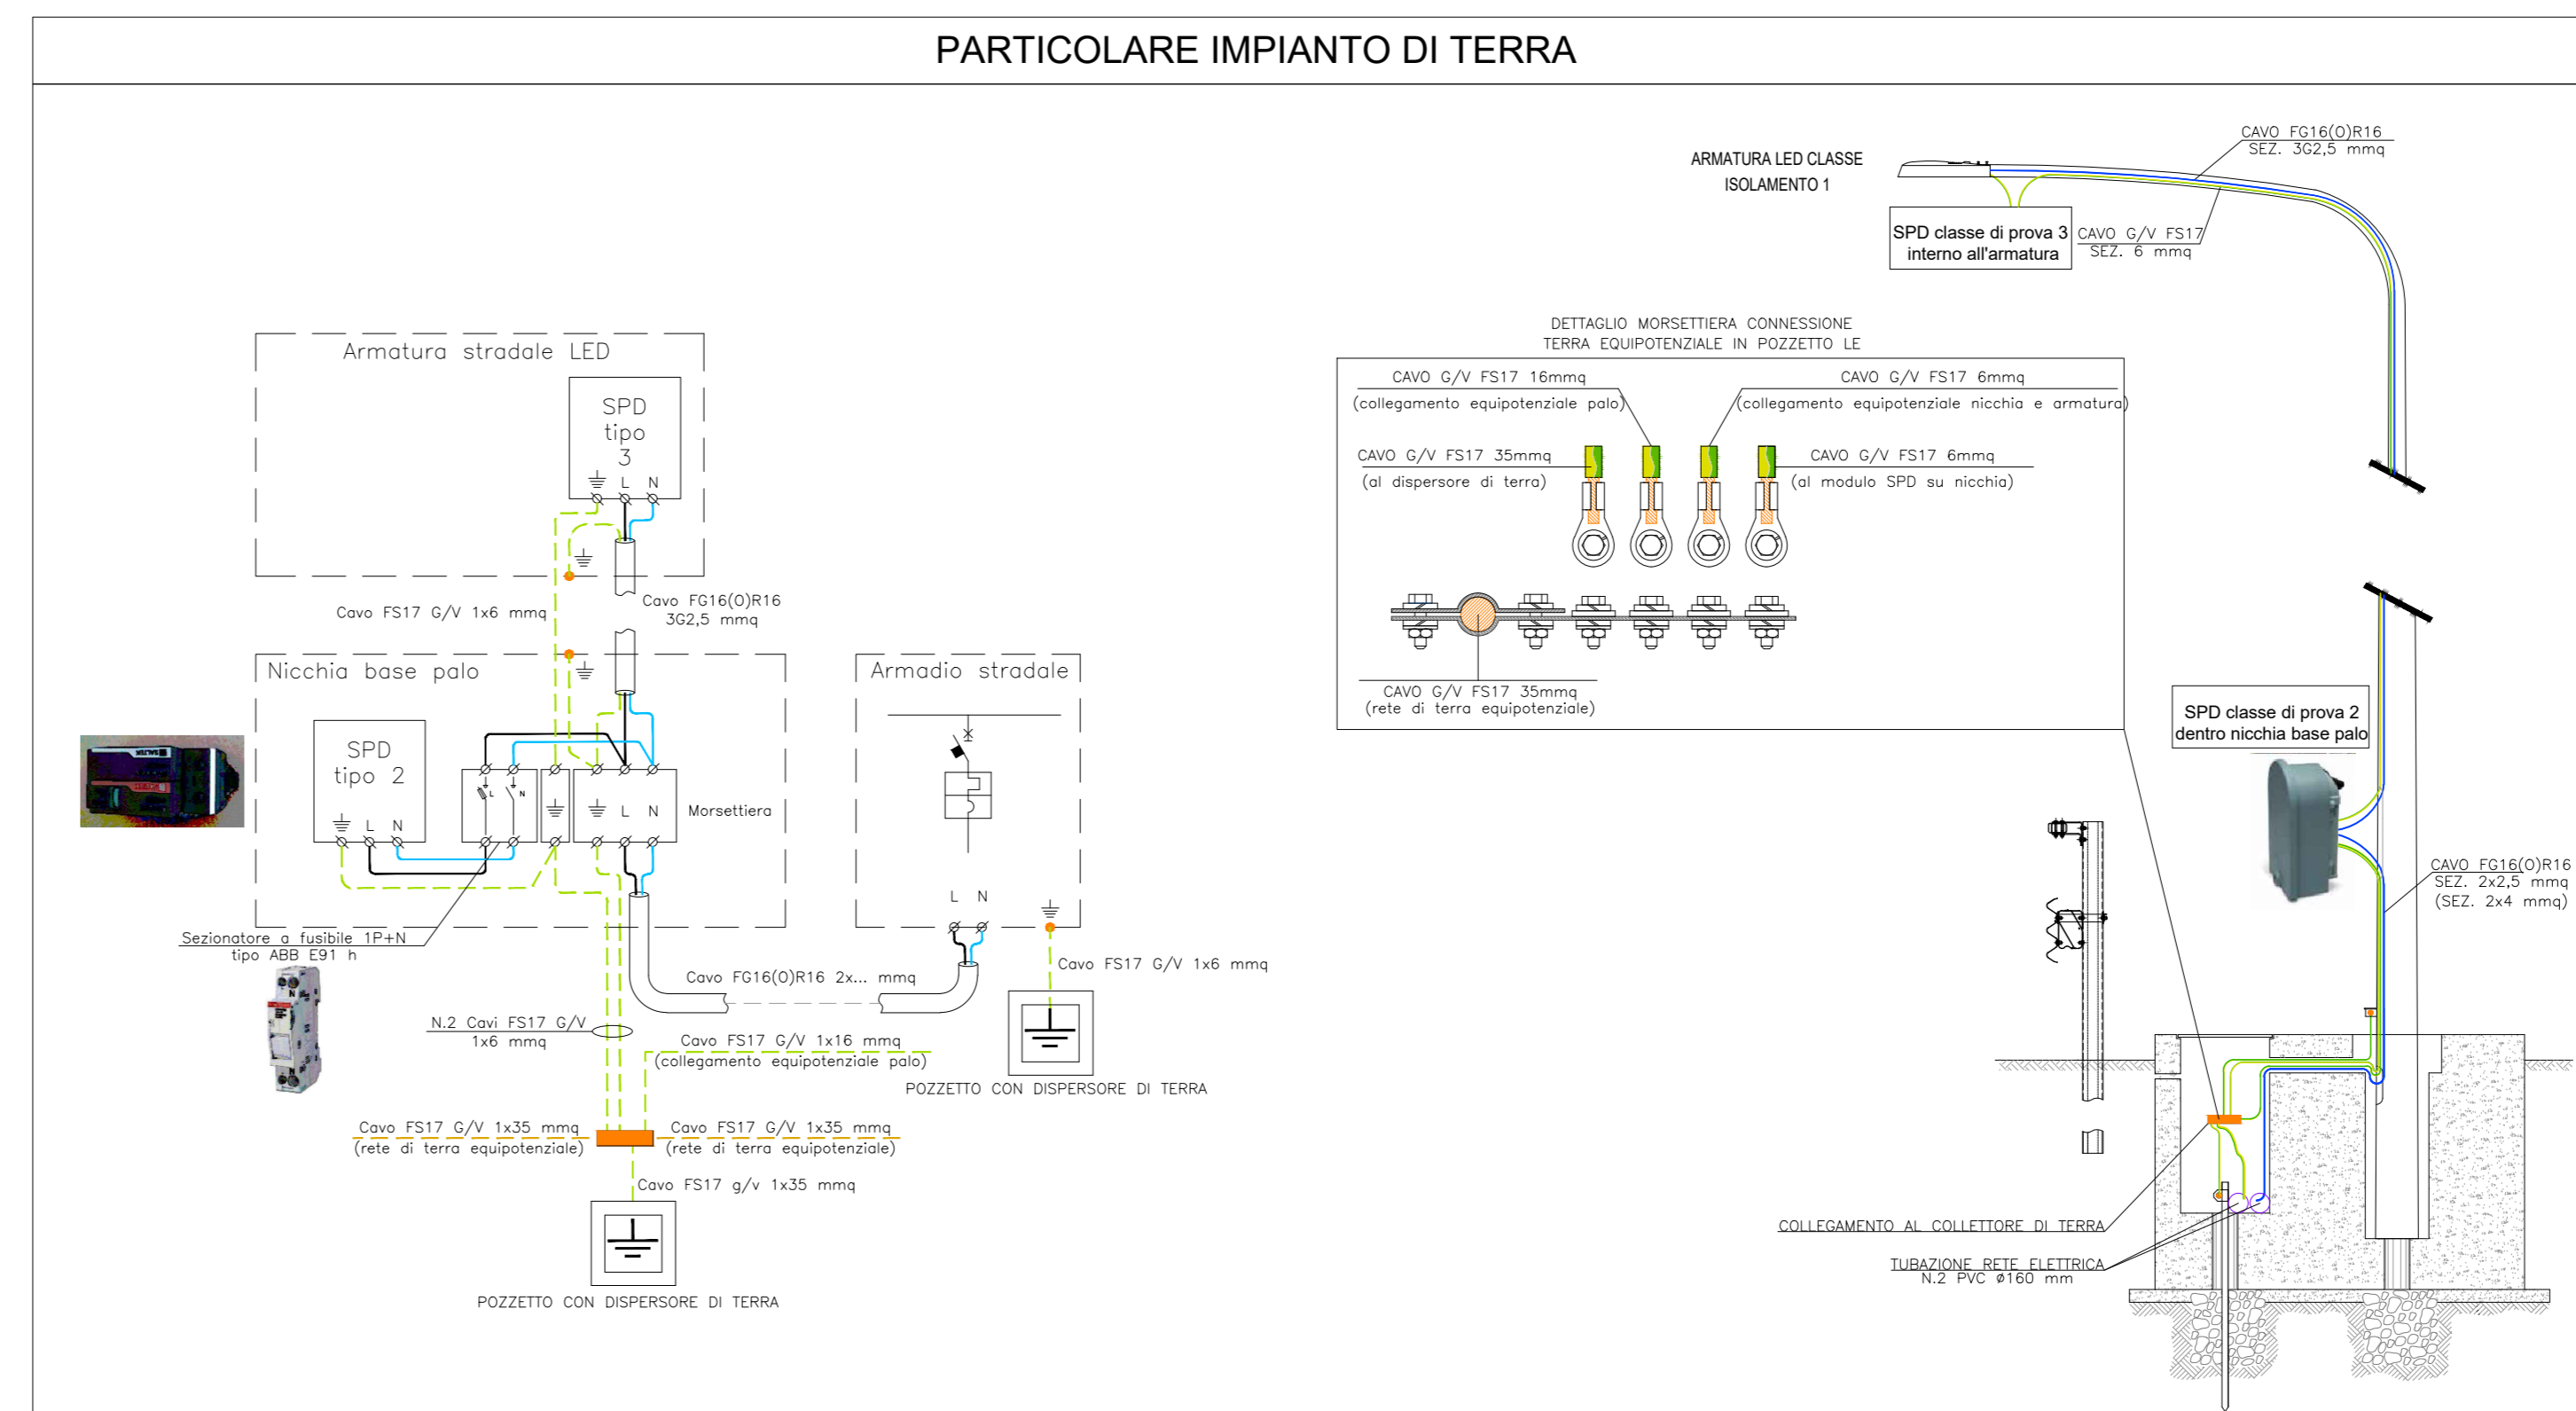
PARTICOLARE IMPIANTO DI TERRA

ARMATURA LED CLASSE ISOLAMENTO 1

CAVO FG16(O)R16
SEZ. 3G2,5 mmq

SPD classe di prova 3 interno all'armatura

CAVO G/V FS17
SEZ. 6 mmq

DETTAGLIO MORSETTIERA CONNESSIONE TERRA EQUIPOTENZIALE IN POZZETTO LE

CAVO G/V FS17 16mmq
(collegamento equipotenziale palo)

CAVO G/V FS17 6mmq
(collegamento equipotenziale nicchia e armatura)

CAVO G/V FS17 35mmq
(al dispersore di terra)

CAVO G/V FS17 6mmq
(al modulo SPD su nicchia)

CAVO G/V FS17 35mmq
(rete di terra equipotenziale)

Armatura stradale LED

SPD tipo 3

L N

Cavo FS17 G/V 1x6 mmq

Cavo FG16(O)R16
3G2,5 mmq

Nicchia base palo

SPD tipo 2

L N

L N

Morsettiera

Armadio stradale

L N

SPD classe di prova 2 dentro nicchia base palo

CAVO FG16(O)R16
SEZ. 2x2,5 mmq
(SEZ. 2x4 mmq)

Sezionatore a fusibile 1P+N
tipo ABB E91 h

Cavo FG16(O)R16 2x... mmq

Cavo FS17 G/V 1x6 mmq

N.2 Cavi FS17 G/V
1x6 mmq

Cavo FS17 G/V 1x16 mmq
(collegamento equipotenziale palo)

POZZETTO CON DISPERSORE DI TERRA

Cavo FS17 G/V 1x35 mmq
(rete di terra equipotenziale)

Cavo FS17 G/V 1x35 mmq
(rete di terra equipotenziale)

Cavo FS17 g/v 1x35 mmq

POZZETTO CON DISPERSORE DI TERRA

COLLEGAMENTO AL COLLETTORE DI TERRA

TUBAZIONE RETE ELETTRICA
N.2 PVC ø160 mm